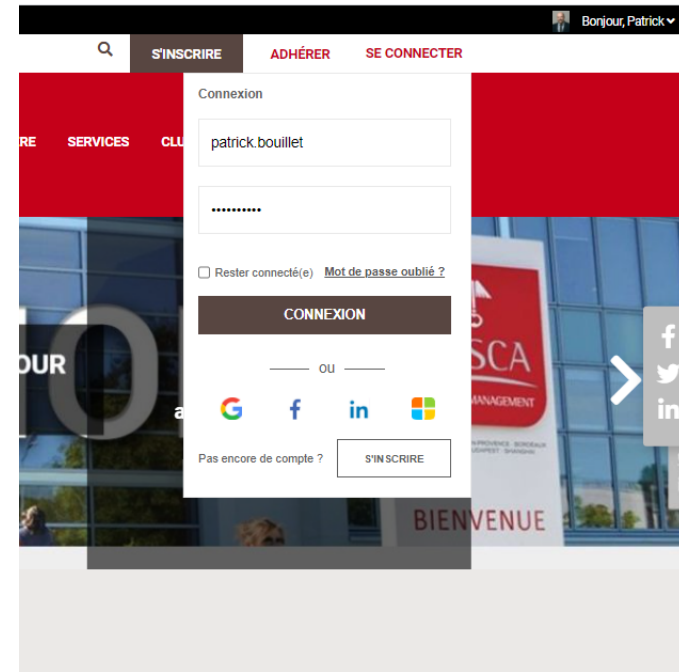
Bonjour, Patrick

S'INSCRIRE ADHÉRER SE CONNECTER

RE SERVICES CLU

Connexion

patrick.bouillet

••••••••••

Rester connecté(e) Mot de passe oublié ?

CONNEXION

ou

in

Pas encore de compte ? S'INSCRIRE

OUR

SCA

MANAGEMENT

BIENVENUE

in